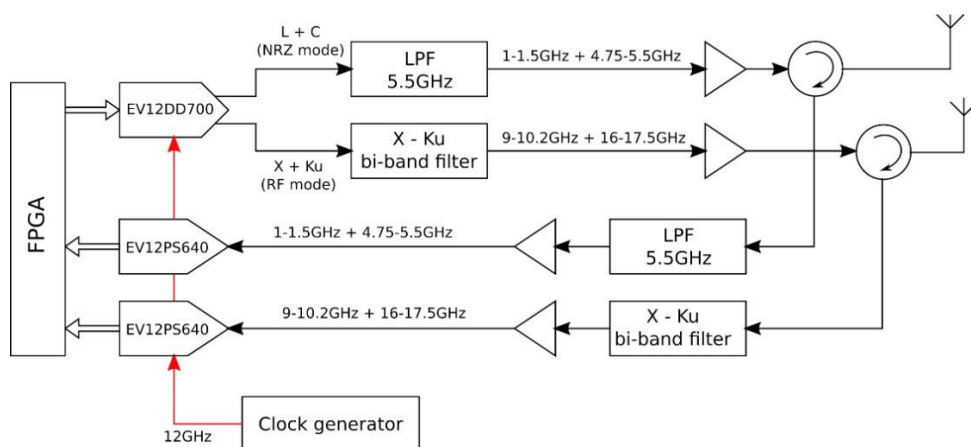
L + C
(NRZ mode)

LPF
5.5GHz

1-1.5GHz + 4.75-5.5GHz

FPGA

EV12DD700

X + Ku
(RF mode)

X - Ku
bi-band filter

9-10.2GHz + 16-17.5GHz

EV12PS640

1-1.5GHz + 4.75-5.5GHz

LPF
5.5GHz

EV12PS640

9-10.2GHz + 16-17.5GHz

X - Ku
bi-band filter

Clock generator

12GHz